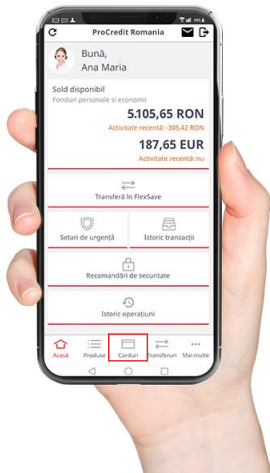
ProCredit Romania

Bună,
Ana Maria

Sold disponibil
Fonduri personale si economii

5.105,65 RON
Activitate recentă: -305,42 RON

187,65 EUR
Activitate recentă: nu

Transferă în FlexSave

Setari de urgență

Istoric tranzacții

Recomandări de securitate

Istoric operațiuni

Acasă
Produse
Carduri
Transferuri
Mai multe